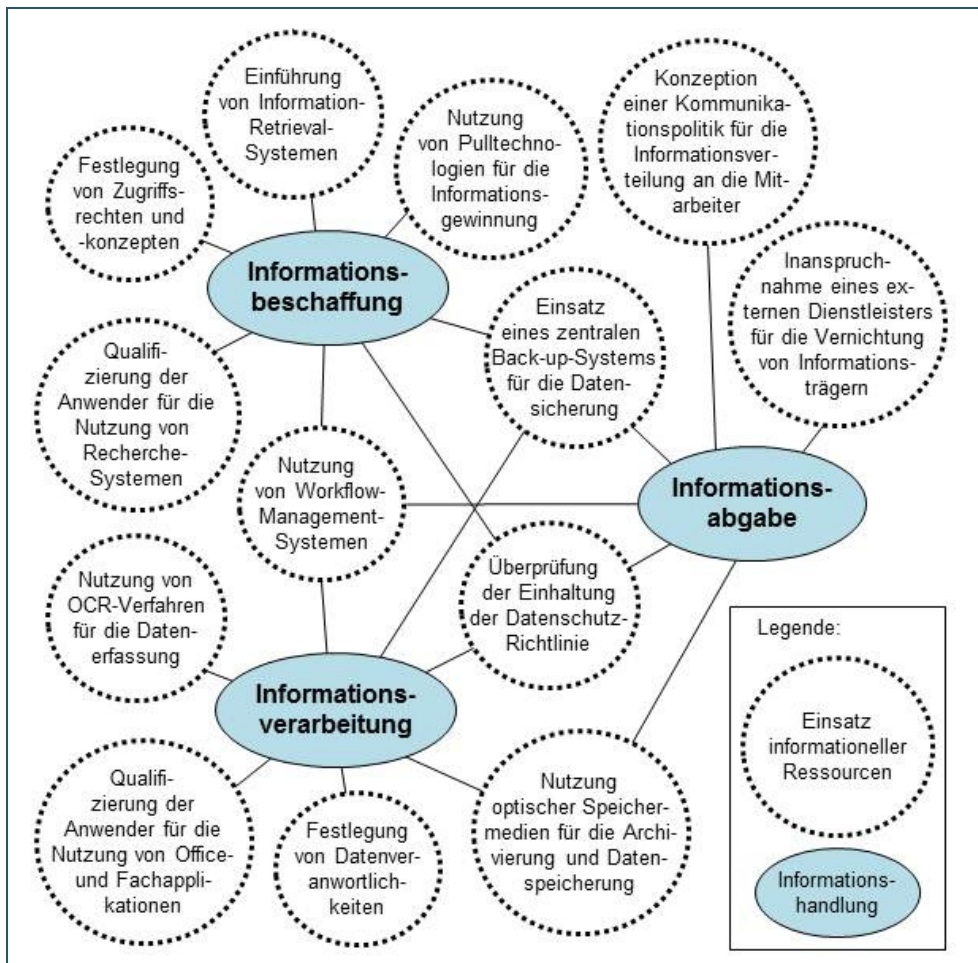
Einführung von Information-Retrieval-Systemen

Nutzung von Pulltechnologien für die Informationsgewinnung

Konzeption einer Kommunikationspolitik für die Informationsverteilung an die Mitarbeiter

Festlegung von Zugriffsrechten und -konzepten

Informationsbeschaffung

Inanspruchnahme eines externen Dienstleisters für die Vernichtung von Informationsträgern

Einsatz eines zentralen Back-up-Systems für die Datensicherung

Qualifizierung der Anwender für die Nutzung von Recherche-Systemen

Nutzung von Workflow-Management-Systemen

Informationsabgabe

Überprüfung der Einhaltung der Datenschutz-Richtlinie

Nutzung von OCR-Verfahren für die Datenerfassung

Informationsverarbeitung

Legende:

Einsatz informationeller Ressourcen

Informationshandlung

Qualifizierung der Anwender für die Nutzung von Office- und Fachapplikationen

Festlegung von Datenverantwortlichkeiten

Nutzung optischer Speichermedien für die Archivierung und Datenspeicherung